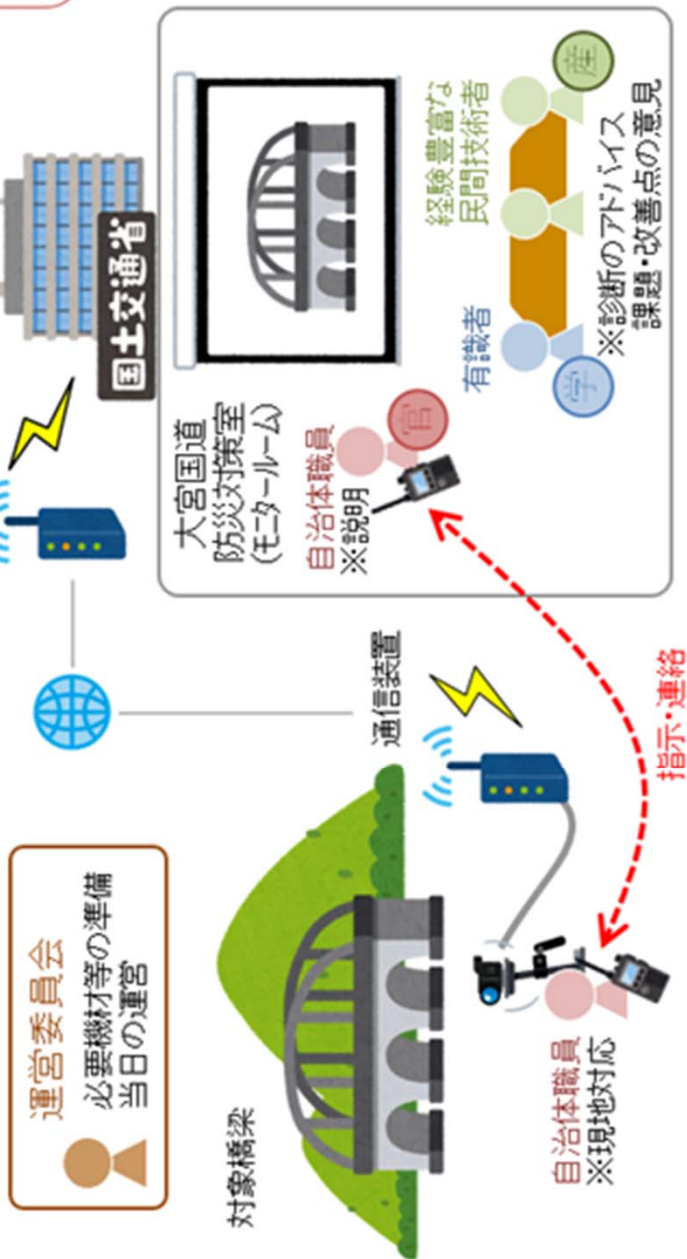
国土交通省

大宮国道
防災対策室
(モニタールーム)

自治体職員
※説明

官

学

有識者

経験豊富な
民間技術者

産

※診断のアドバイス
課題・改善点の意見

通信装置

指示・連絡

運営委員会
必要機材等の準備
当日の運営

対象橋梁

自治体職員
※現地対応